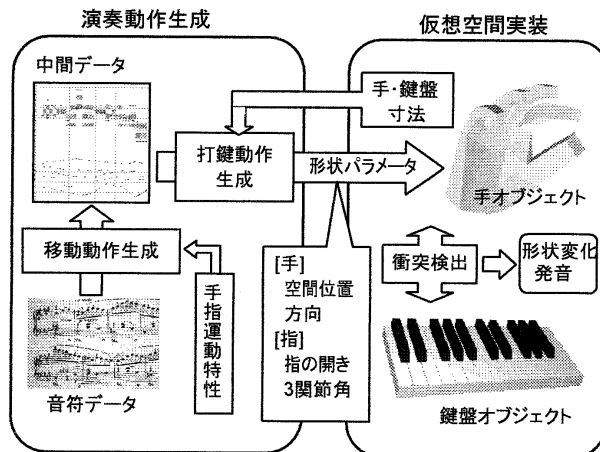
演奏動作生成

仮想空間実装

中間データ

手･鍵盤
寸法

打鍵動作
生成

形状パラメータ

手オブジェクト

移動動作生成

手指運動特性

[手]
空間位置
方向
[指]
指の開き
3関節角

衝突検出

形状変化
発音

音符データ

鍵盤オブジェクト